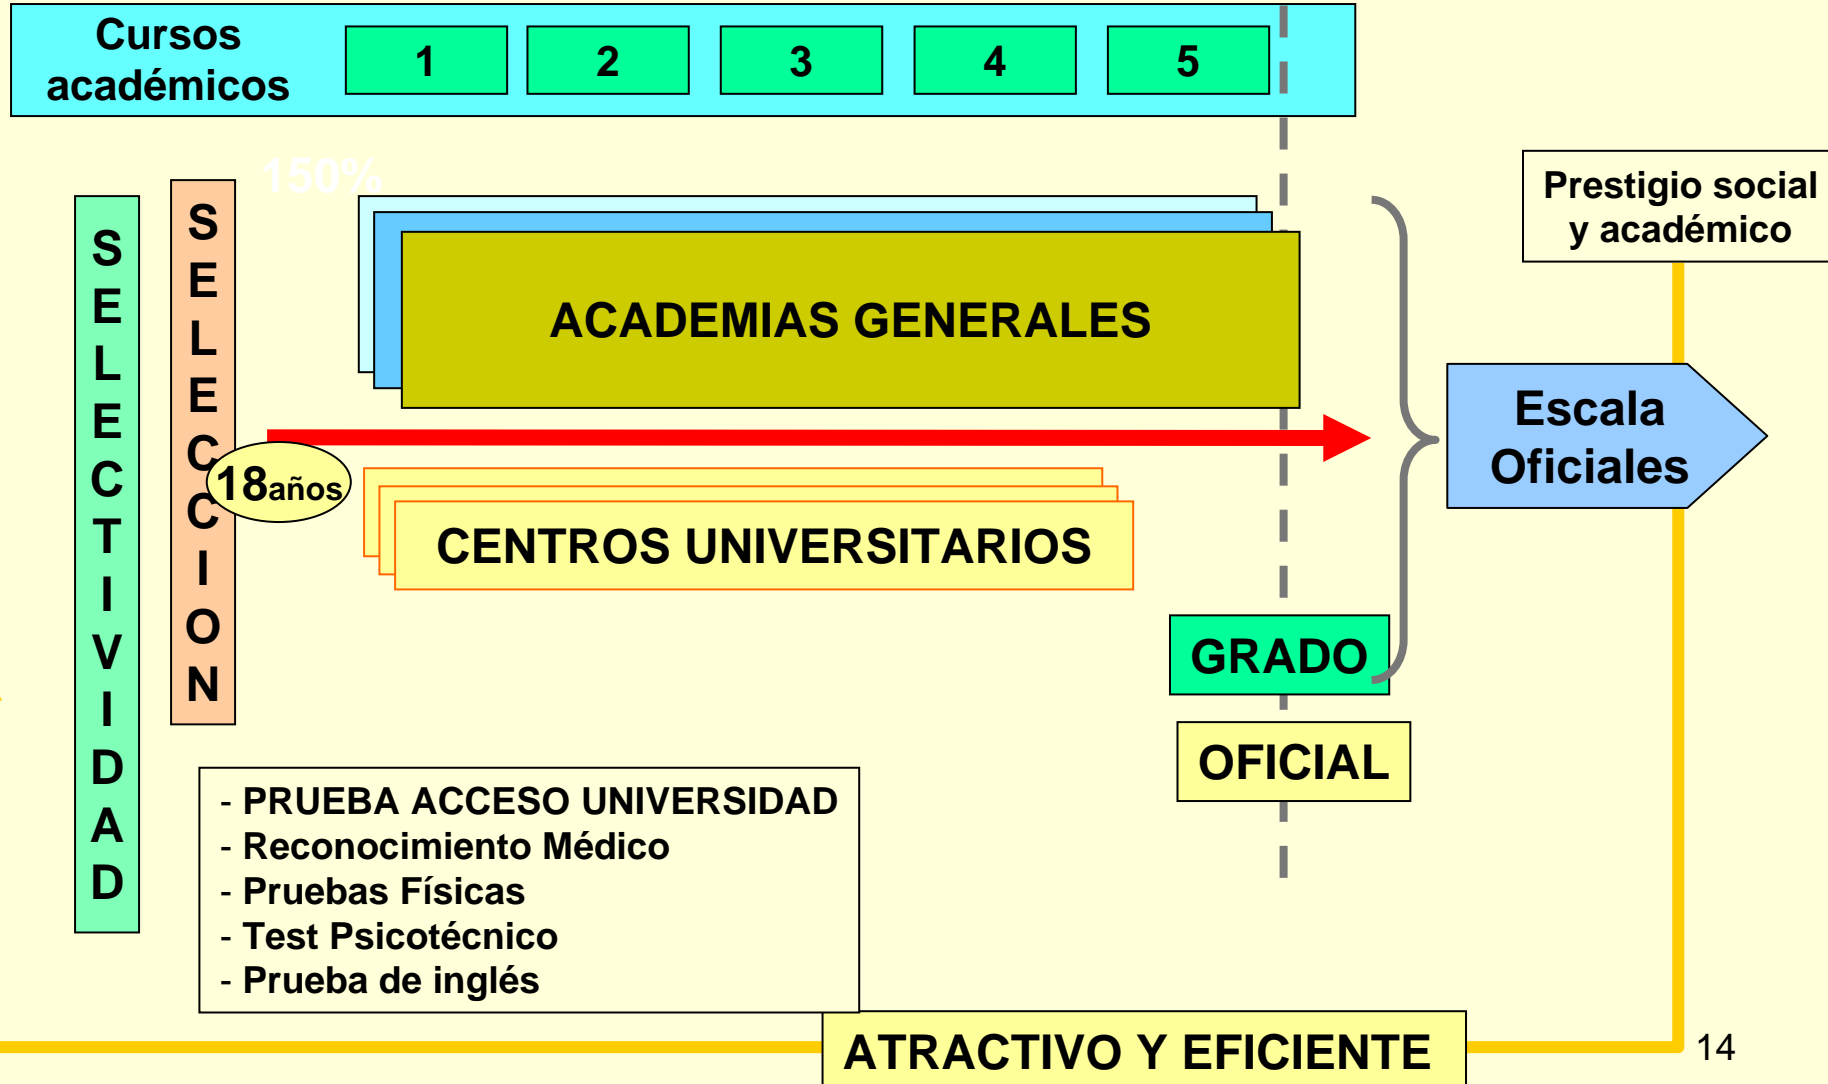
Cursos académicos

| 1 | 2 | 3 | 4 | 5 |
|---|---|---|---|---|

150%

SELECTIVIDAD

SELECCION

18años

ACADEMIAS GENERALES

CENTROS UNIVERSITARIOS

GRADO

OFICIAL

Prestigio social y académico

Escala Oficiales

- PRUEBA ACCESO UNIVERSIDAD
- Reconocimiento Médico
- Pruebas Físicas
- Test Psicotécnico
- Prueba de inglés

ATRACTIVO Y EFICIENTE

14